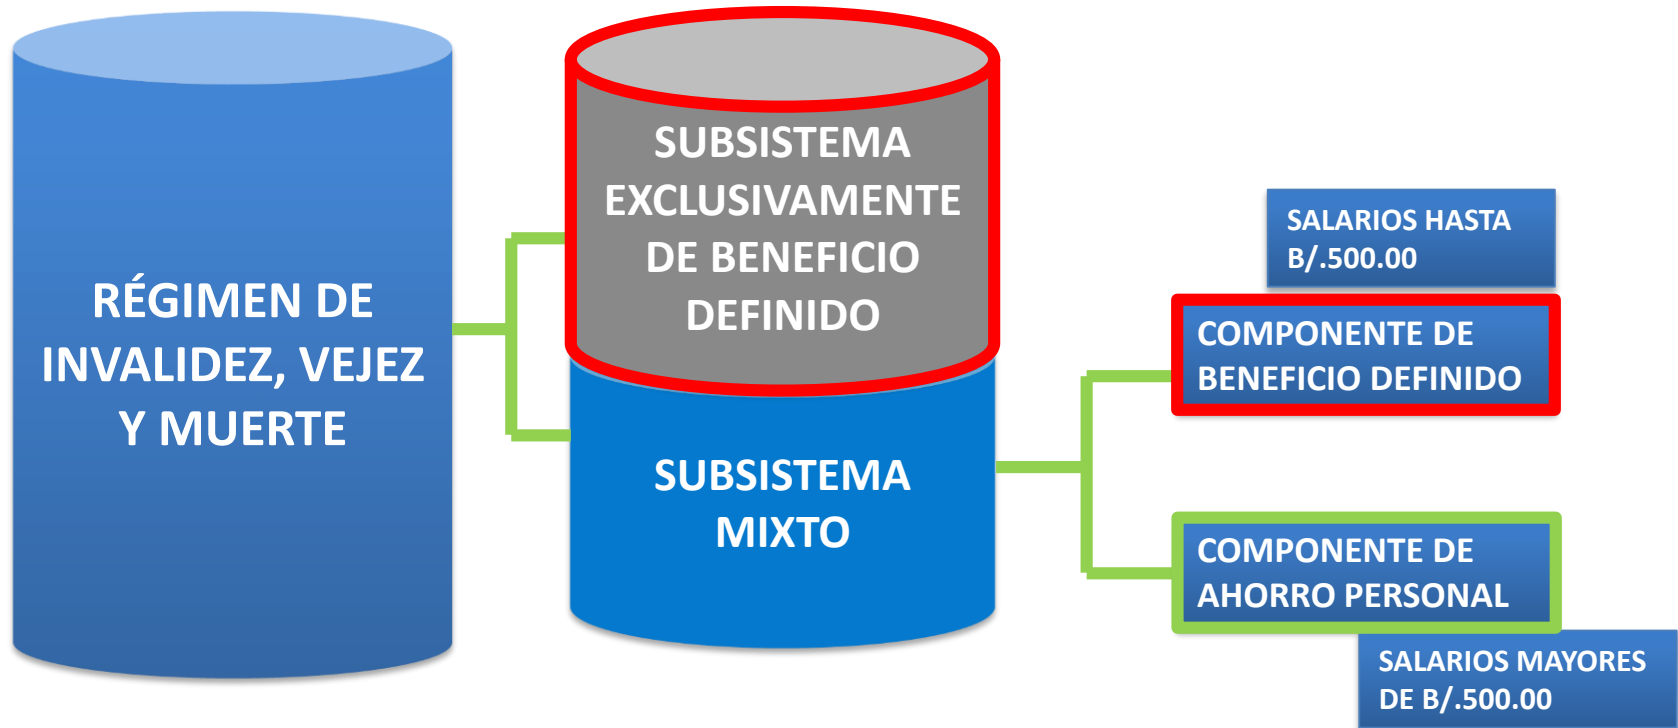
RÉGIMEN DE INVALIDEZ, VEJEZ Y MUERTE

SUBSISTEMA EXCLUSIVAMENTE DE BENEFICIO DEFINIDO

SUBSISTEMA MIXTO

SALARIOS HASTA B/.500.00

COMPONENTE DE BENEFICIO DEFINIDO

COMPONENTE DE AHORRO PERSONAL

SALARIOS MAYORES DE B/.500.00